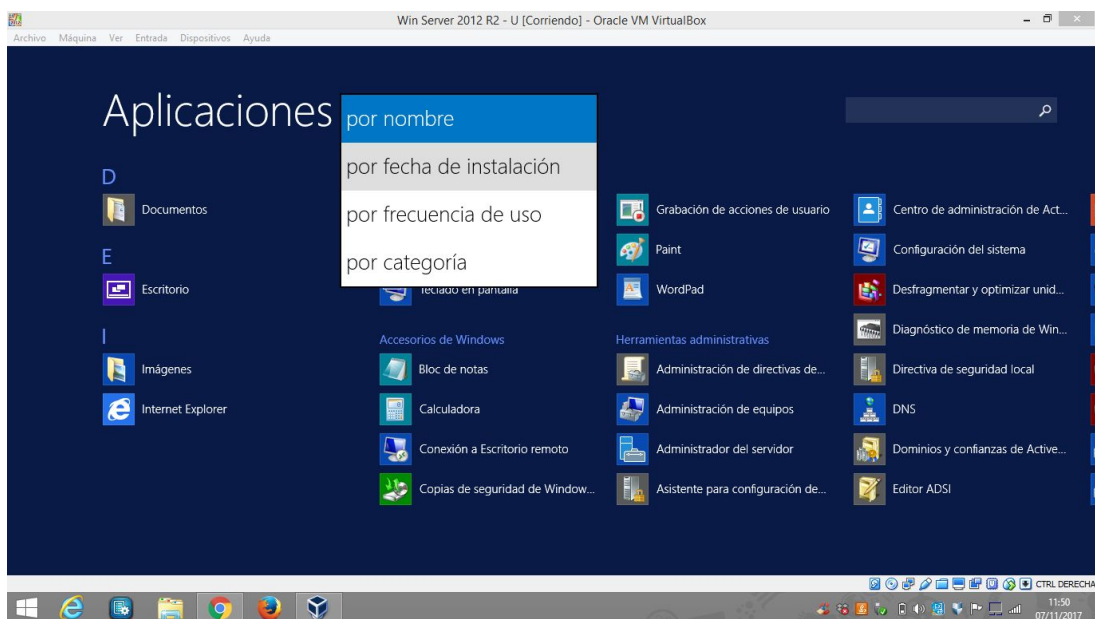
Win Server 2012 R2 - U [Corriendo] - Oracle VM VirtualBox

Archivo Máquina Ver Entrada Dispositivos Ayuda

Aplicaciones

por nombre
por fecha de instalación
por frecuencia de uso
por categoría

D
Documentos

E
Escritorio

I
Imágenes
Internet Explorer

Teclado en pantalla

Accesorios de Windows
Bloc de notas
Calculadora
Conexión a Escritorio remoto
Copias de seguridad de Window...

Grabación de acciones de usuario
Paint
WordPad

Herramientas administrativas
Administración de directivas de...
Administración de equipos
Administrador del servidor
Asistente para configuración de...

Centro de administración de Act...
Configuración del sistema
Desfragmentar y optimizar unid...
Diagnóstico de memoria de Win...
Directiva de seguridad local
DNS
Dominios y confianzas de Active...
Editor ADSI

CTRL DERECHA

11:50
07/11/2017